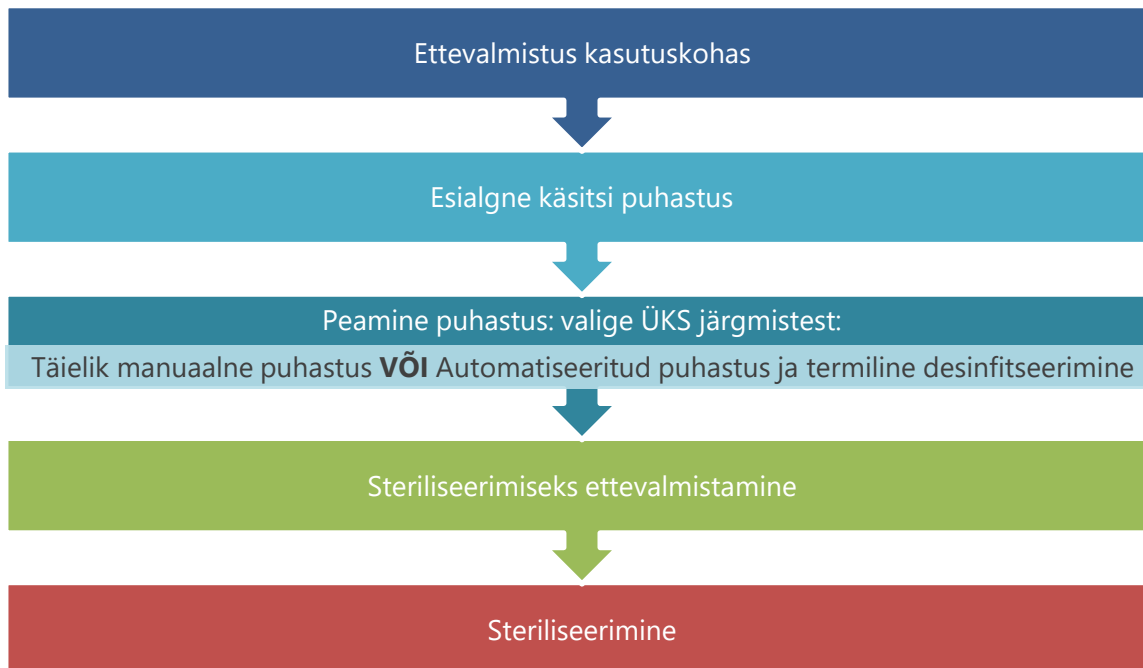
Ettevalmistus kasutuskohas

Esialgne käsitsi puhastus

Peamine puhastus: valige ÜKS järgmistest:

Täielik manuaalne puhastus **VÕI** Automatiseeritud puhastus ja termiline desinfitseerimine

Steriliseerimiseks ettevalmistamine

Steriliseerimine